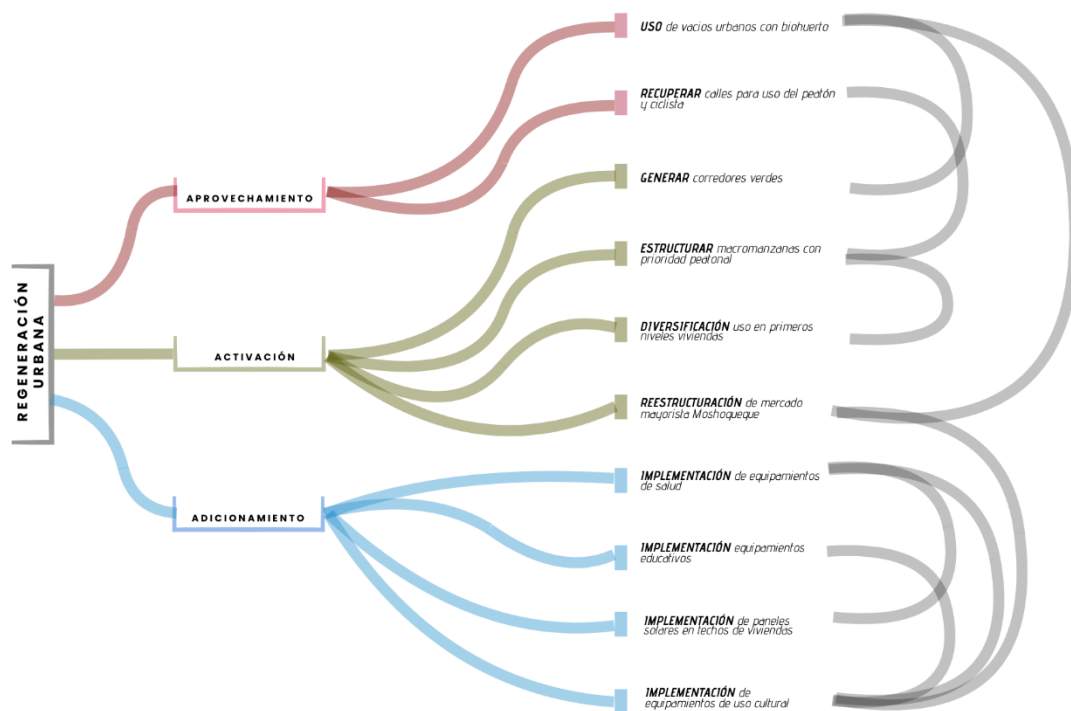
REGENERACIÓN URBANA

APROVECHAMIENTO

ACTIVACIÓN

ADICIONAMIENTO

USO de vacios urbanos con biohuerto

RECUPERAR calles para uso del peatón y ciclista

GENERAR corredores verdes

ESTRUCTURAR macromanzanas con prioridad peatonal

DIVERSIFICACIÓN uso en primeros niveles viviendas

REESTRUCTURACIÓN de mercado mayorista Moshoqueque

IMPLEMENTACIÓN de equipamientos de salud

IMPLEMENTACIÓN equipamientos educativos

IMPLEMENTACIÓN de paneles solares en techos de viviendas

IMPLEMENTACIÓN de equipamientos de uso cultural